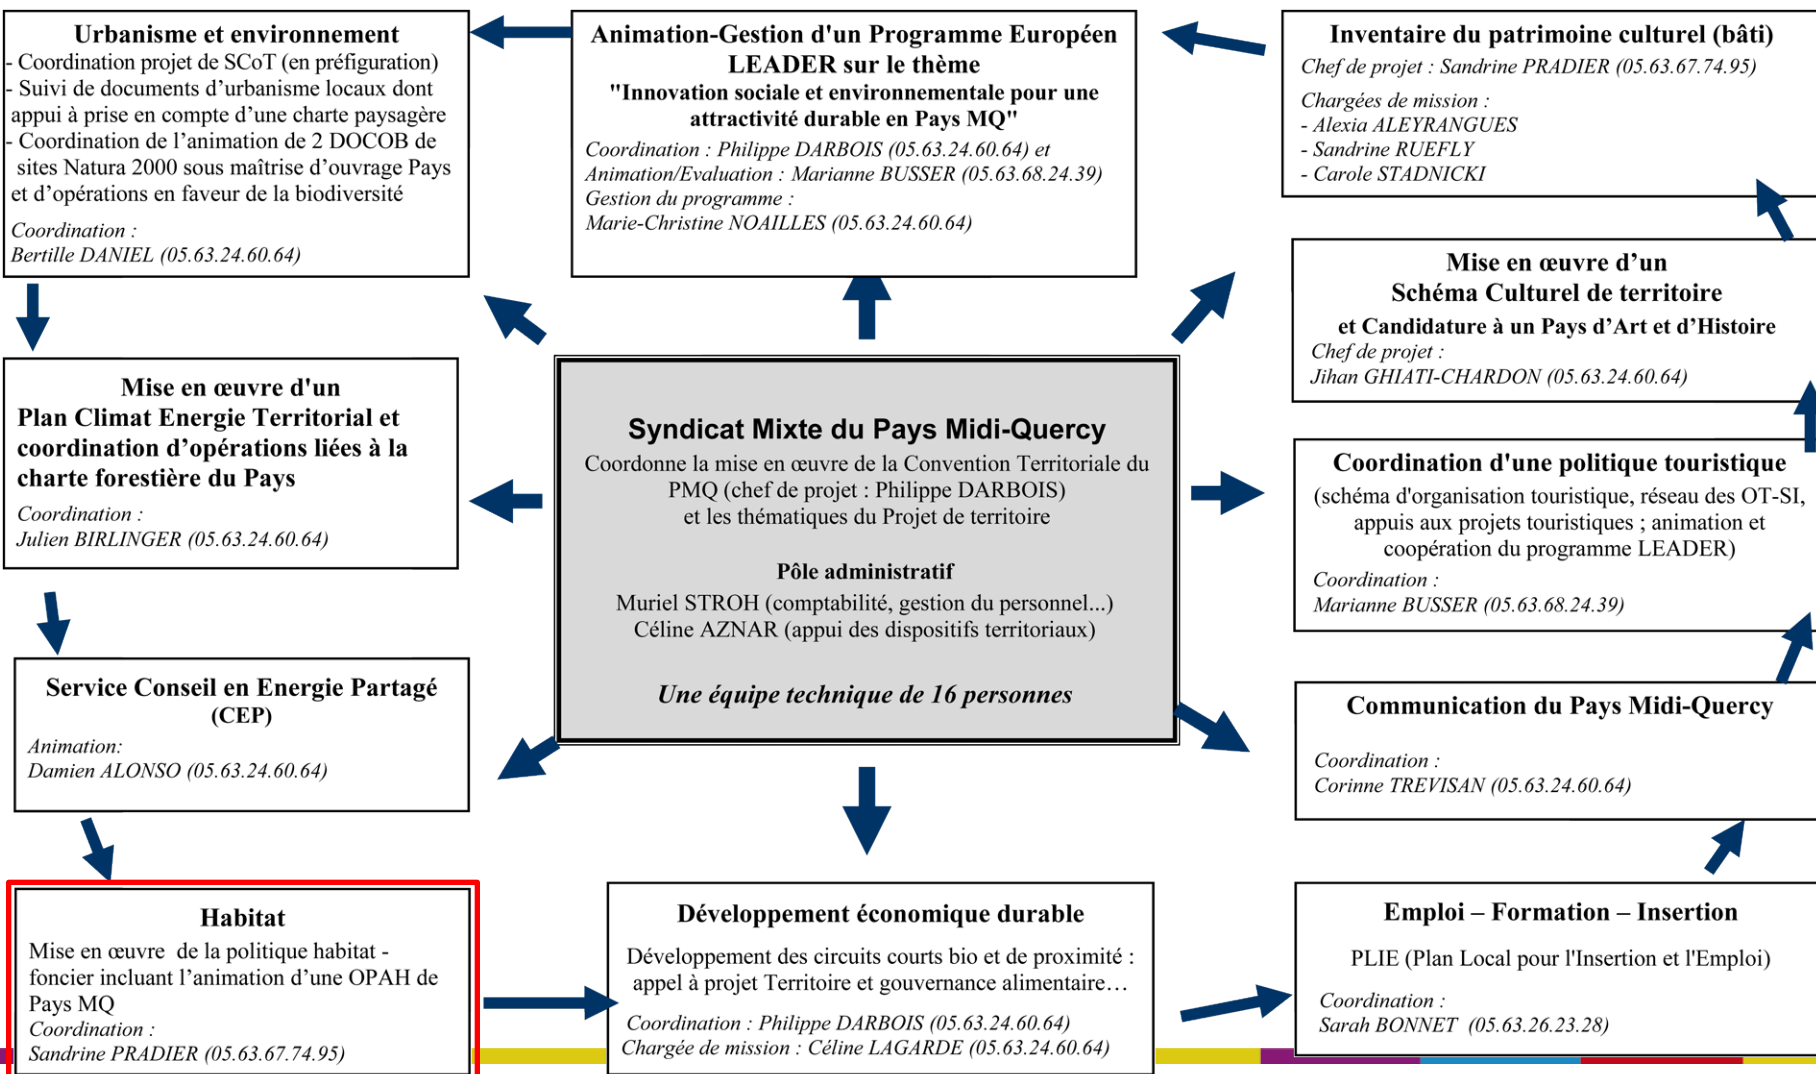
Urbanisme et environnement
- Coordination projet de SCoT (en préfiguration)
- Suivi de documents d'urbanisme locaux dont appui à prise en compte d'une charte paysagère
- Coordination de l'animation de 2 DOCOB de sites Natura 2000 sous maîtrise d'ouvrage Pays et d'opérations en faveur de la biodiversité
Coordination :
Bertille DANIEL (05.63.24.60.64)

Animation-Gestion d'un Programme Européen LEADER sur le thème
"Innovation sociale et environnementale pour une attractivité durable en Pays MQ"
Coordination : Philippe DARBOIS (05.63.24.60.64) et
Animation/Evaluation : Marianne BUSSER (05.63.68.24.39)
Gestion du programme :
Marie-Christine NOAILLES (05.63.24.60.64)

Inventaire du patrimoine culturel (bâti)
Chef de projet : Sandrine PRADIER (05.63.67.74.95)
Chargées de mission :
- Alexia ALEYRANGUES
- Sandrine RUEFLY
- Carole STADNICKI

Mise en œuvre d'un
Schéma Culturel de territoire
et Candidature à un Pays d'Art et d'Histoire
Chef de projet :
Jihan GHIATI-CHARDON (05.63.24.60.64)

Mise en œuvre d'un
Plan Climat Energie Territorial et coordination d'opérations liées à la charte forestière du Pays
Coordination :
Julien BIRLINGER (05.63.24.60.64)

Syndicat Mixte du Pays Midi-Quercy
Coordonne la mise en œuvre de la Convention Territoriale du PMQ (chef de projet : Philippe DARBOIS)
et les thématiques du Projet de territoire

Pôle administratif
Muriel STROH (comptabilité, gestion du personnel...)
Céline AZNAR (appui des dispositifs territoriaux)

Une équipe technique de 16 personnes

Coordination d'une politique touristique
(schéma d'organisation touristique, réseau des OT-SI, appuis aux projets touristiques ; animation et coopération du programme LEADER)
Coordination :
Marianne BUSSER (05.63.68.24.39)

Service Conseil en Energie Partagé (CEP)
Animation:
Damien ALONSO (05.63.24.60.64)

Communication du Pays Midi-Quercy
Coordination :
Corinne TREVISAN (05.63.24.60.64)

Habitat
Mise en œuvre de la politique habitat - foncier incluant l'animation d'une OPAH de Pays MQ
Coordination :
Sandrine PRADIER (05.63.67.74.95)

Développement économique durable
Développement des circuits courts bio et de proximité : appel à projet Territoire et gouvernance alimentaire…
Coordination : Philippe DARBOIS (05.63.24.60.64)
Chargée de mission : Céline LAGARDE (05.63.24.60.64)

Emploi – Formation – Insertion
PLIE (Plan Local pour l'Insertion et l'Emploi)
Coordination :
Sarah BONNET (05.63.26.23.28)